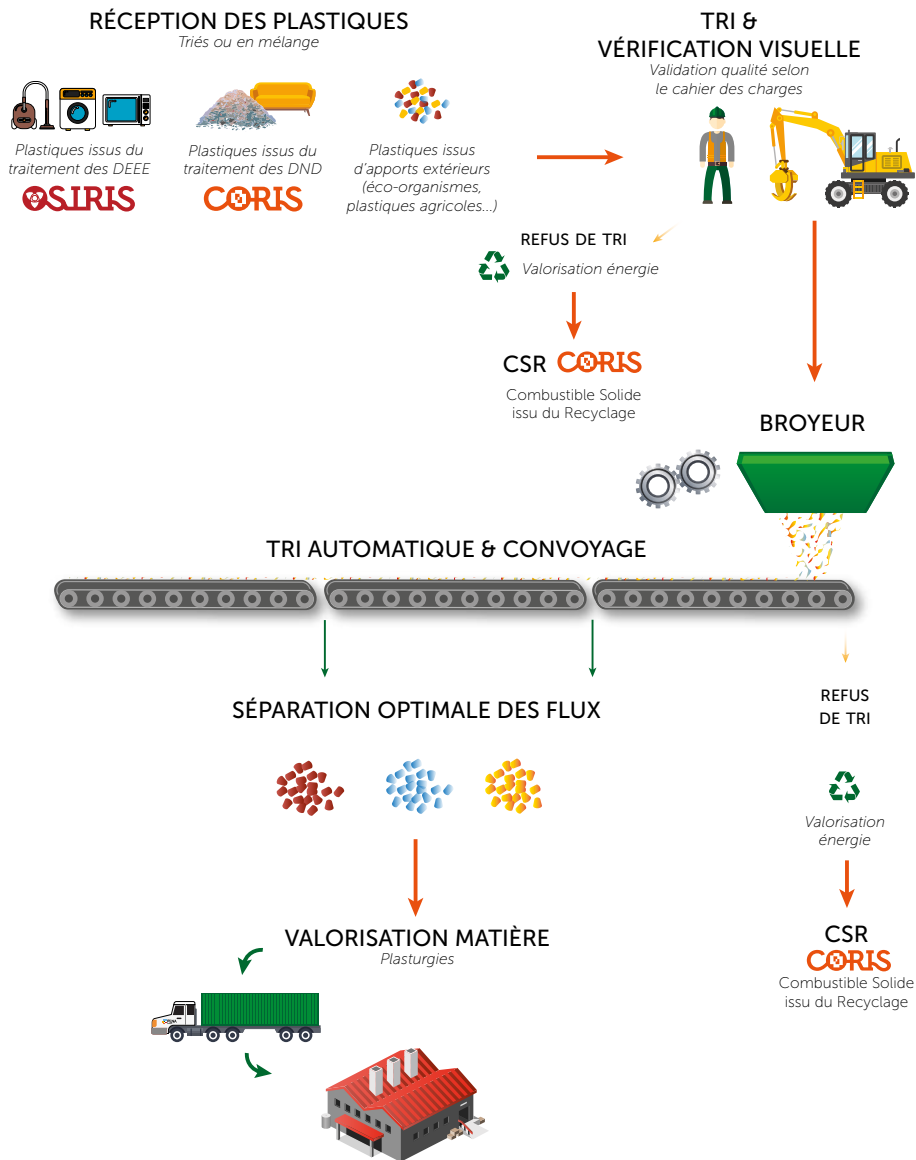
RÉCEPTION DES PLASTIQUES
Triés ou en mélange

Plastiques issus du traitement des DEEE
OSIRIS

Plastiques issus du traitement des DND
CORIS

Plastiques issus d'apports extérieurs (éco-organismes, plastiques agricoles...)

TRI & VÉRIFICATION VISUELLE
Validation qualité selon le cahier des charges

REFUS DE TRI
Valorisation énergie

CSR CORIS
Combustible Solide issu du Recyclage

BROYEUR

TRI AUTOMATIQUE & CONVOYAGE

SÉPARATION OPTIMALE DES FLUX

REFUS DE TRI

Valorisation énergie

CSR
CORIS
Combustible Solide issu du Recyclage

VALORISATION MATIÈRE
Plasturgies